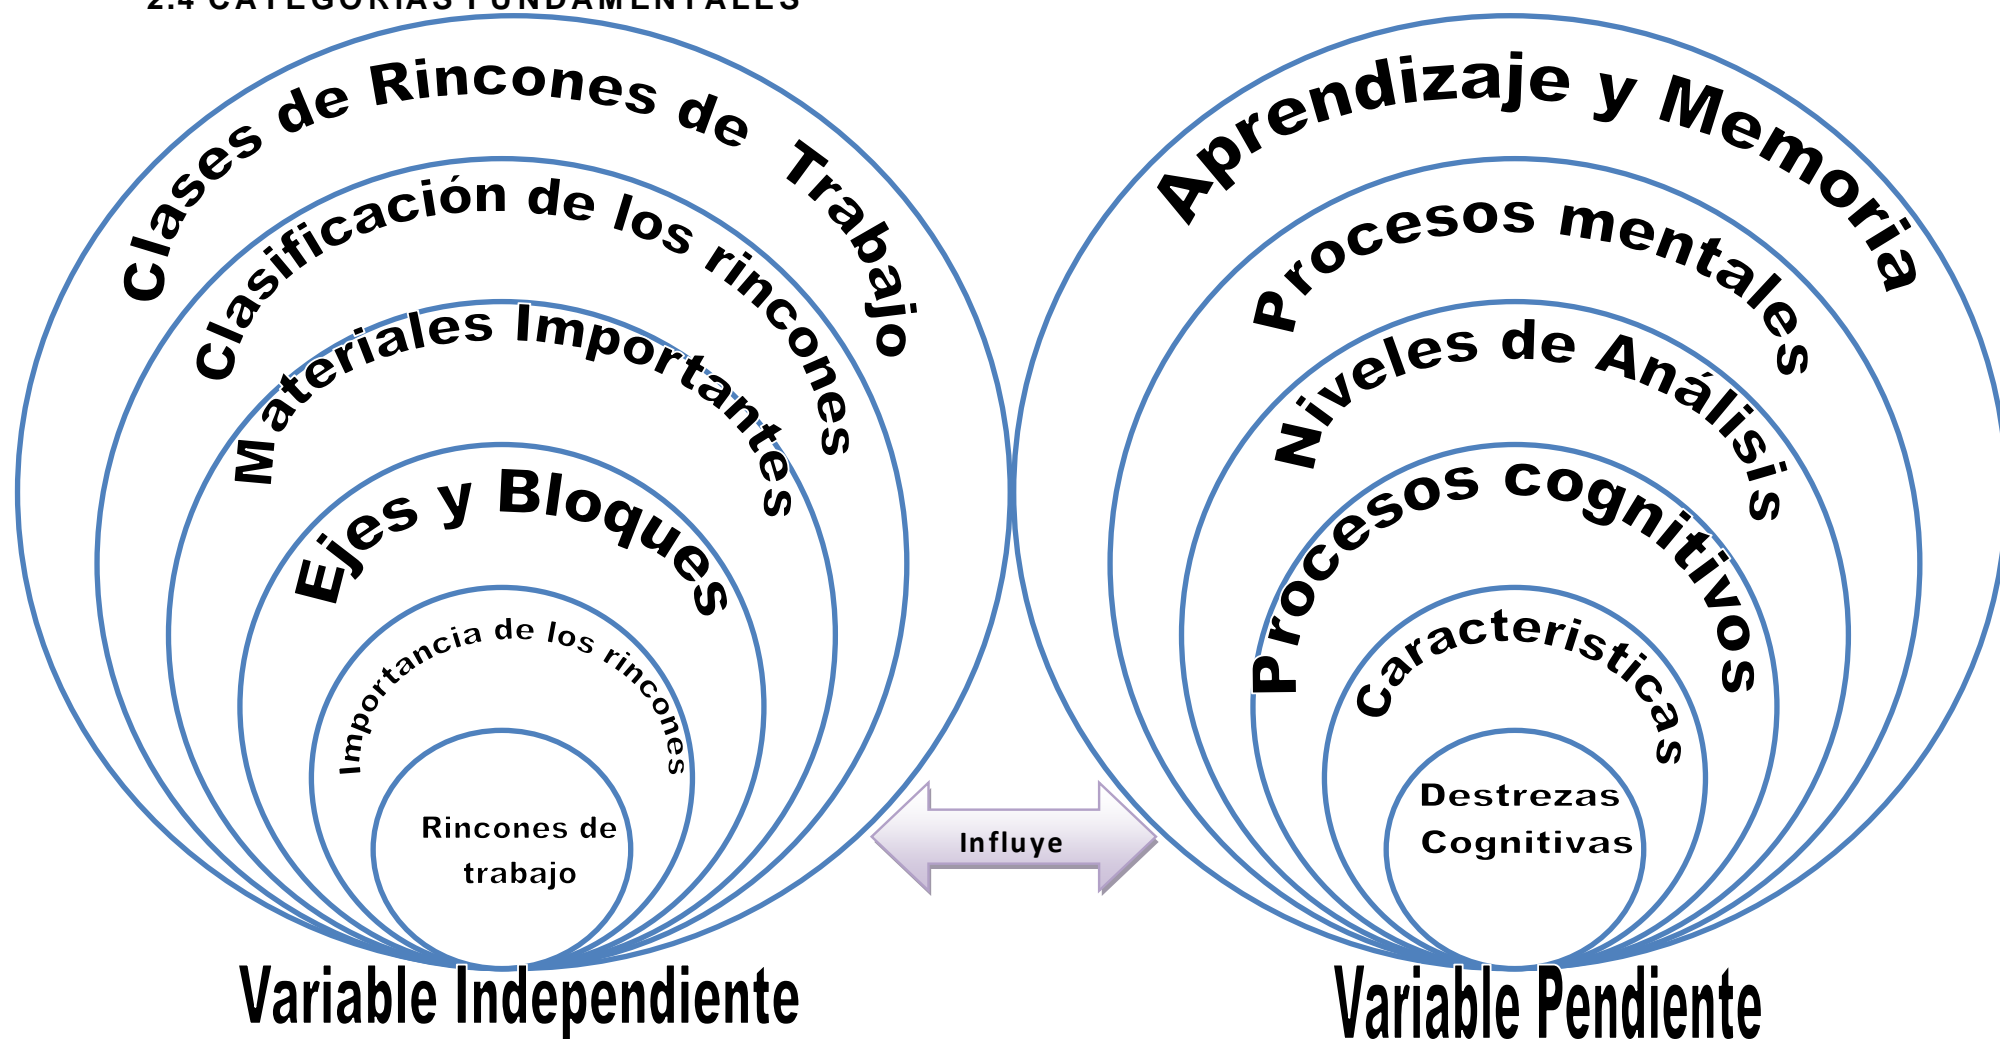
2.4 CATEGORÍAS FUNDAMENTALES

Clases de Rincones de Trabajo

Clasificación de los rincones

Materiales Importantes

Ejes y Bloques

Importancia de los rincones

Rincones de trabajo

Variable Independiente

Influye

Aprendizaje y Memoria

Procesos mentales

Niveles de Análisis

Procesos cognitivos

Caracteristicas

Destrezas Cognitivas

Variable Pendiente